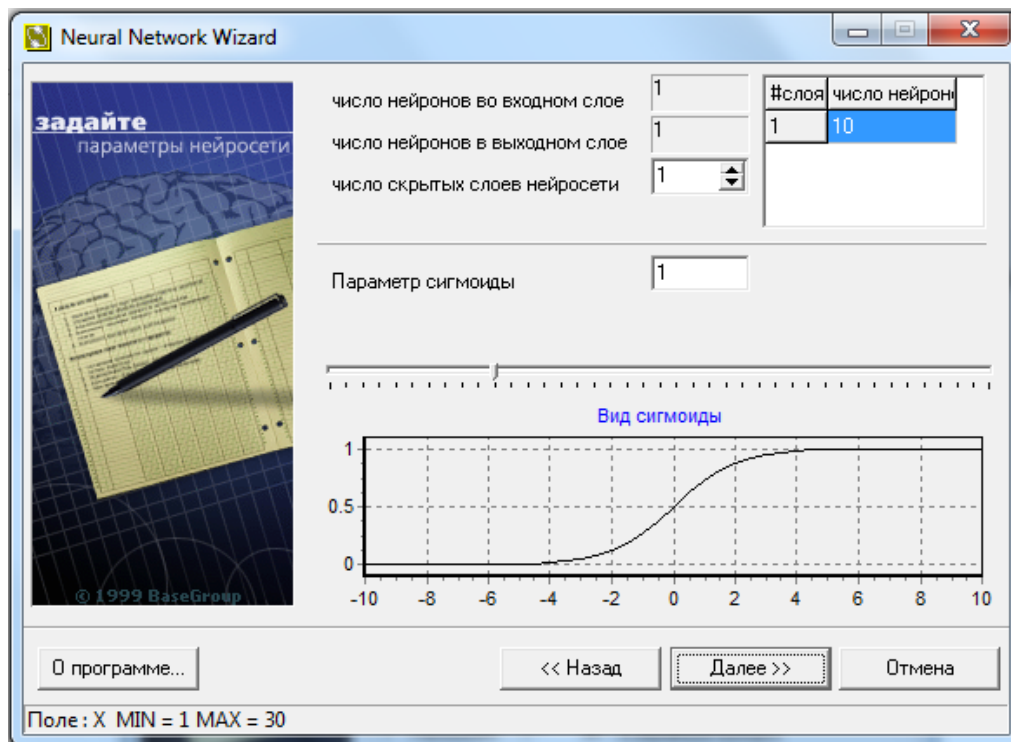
Neural Network Wizard

задайте
параметры нейросети

© 1999 BaseGroup

число нейронов во входном слое 1
число нейронов в выходном слое 1
число скрытых слоев нейросети 1

| #слоя | число нейроі |
|---|---|
| 1 | 10 |

Параметр сигмоиды 1

Вид сигмоиды

1
0.5
0
-10 -8 -6 -4 -2 0 2 4 6 8 10

О программе...
<< Назад
Далее >>
Отмена

Поле : X MIN = 1 MAX = 30